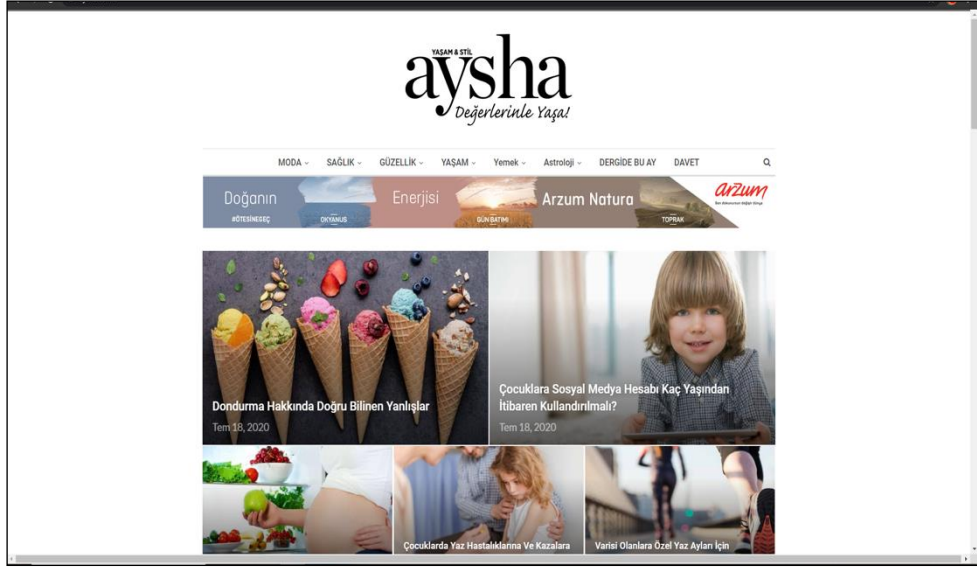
YAŞAM & STİL
aysha
Değerlerinle Yaşa!

MODA SAĞLIK GÜZELLİK YAŞAM Yemek Astroloji DERGİDE BU AY DAVET

Doğanın #ÖTESİNESEÇ OKYANUS Enerjisi GÜN BATIMI Arzum Natura TOPRAK arzum

Dondurma Hakkında Doğru Bilinen Yanlışlar
Tem 18, 2020

Çocuklara Sosyal Medya Hesabı Kaç Yaşından İtibaren Kullandırılmalı?
Tem 18, 2020

Çocuklarda Yaz Hastalıklarına Ve Kazalara

Varisi Olanlara Özel Yaz Ayları İçin